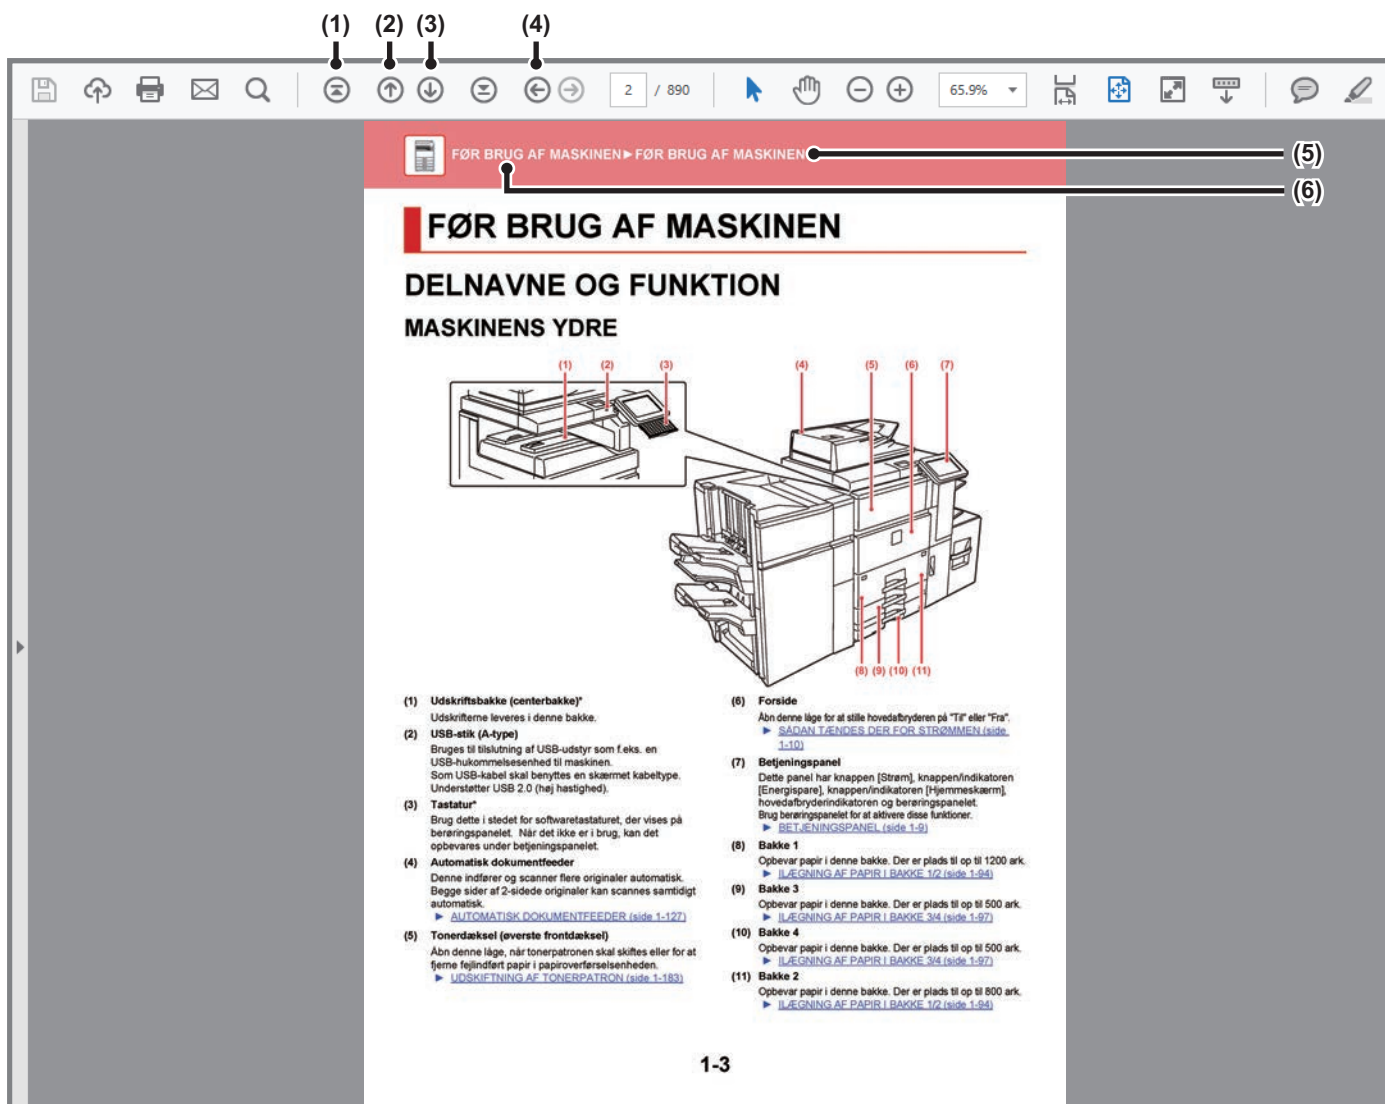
(1) (2) (3) (4)

2 / 890

65.9%

FØR BRUG AF MASKINEN►FØR BRUG AF MASKINEN

(5)

(6)

FØR BRUG AF MASKINEN

DELNAVNE OG FUNKTION

MASKINENS YDRE

(1) (2) (3) (4) (5) (6) (7)

(8) (9) (10) (11)

(1) Udskriftsbakke (centerbakke)*
Udskrifterne leveres i denne bakke.

(2) USB-stik (A-type)
Bruges til tilslutning af USB-udstyr som f.eks. en USB-hukommelsesenhed til maskinen.
Som USB-kabel skal benyttes en skærmet kabeltype.
Understøtter USB 2.0 (høj hastighed).

(3) Tastatur*
Brug dette i stedet for softwaretastaturet, der vises på berøringspanelet. Når det ikke er i brug, kan det opbevares under betjeningspanelet.

(4) Automatisk dokumentfeeder
Denne indfører og scanner flere originaler automatisk.
Begge sider af 2-sidede originaler kan scannes samtidigt automatisk.
► AUTOMATISK DOKUMENTFEEDER (side 1-127)

(5) Tonerdæksel (øverste frontdæksel)
Åbn denne låge, når tonerpatronen skal skiftes eller for at fjerne fejlindført papir i papiroverførselsenheden.
► UDSKIFTNING AF TONERPATRON (side 1-183)

(6) Forside
Åbn denne låge for at stille hovedafbryderen på "Til" eller "Fra".
► SÅDAN TÆNDES DER FOR STRØMMEN (side 1-10)

(7) Betjeningspanel
Dette panel har knappen [Strøm], knappen/indikatoren [Energispare], knappen/indikatoren [Hjemmeskærm], hovedafbryderindikatoren og berøringspanelet.
Brug berøringspanelet for at aktivere disse funktioner.
► BETJENINGSPANEL (side 1-9)

(8) Bakke 1
Opbevar papir i denne bakke. Der er plads til op til 1200 ark.
► ILÆGNING AF PAPIR I BAKKE 1/2 (side 1-94)

(9) Bakke 3
Opbevar papir i denne bakke. Der er plads til op til 500 ark.
► ILÆGNING AF PAPIR I BAKKE 3/4 (side 1-97)

(10) Bakke 4
Opbevar papir i denne bakke. Der er plads til op til 500 ark.
► ILÆGNING AF PAPIR I BAKKE 3/4 (side 1-97)

(11) Bakke 2
Opbevar papir i denne bakke. Der er plads til op til 800 ark.
► ILÆGNING AF PAPIR I BAKKE 1/2 (side 1-94)

1-3